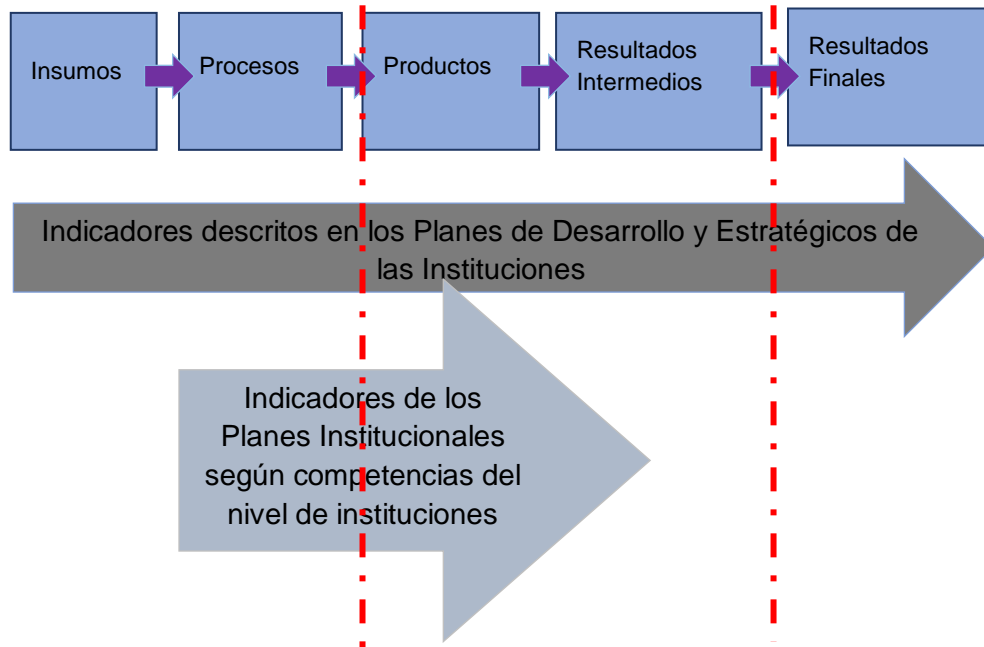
Insumos

Procesos

Productos

Resultados Intermedios

Resultados Finales

Indicadores descritos en los Planes de Desarrollo y Estratégicos de las Instituciones

Indicadores de los Planes Institucionales según competencias del nivel de instituciones